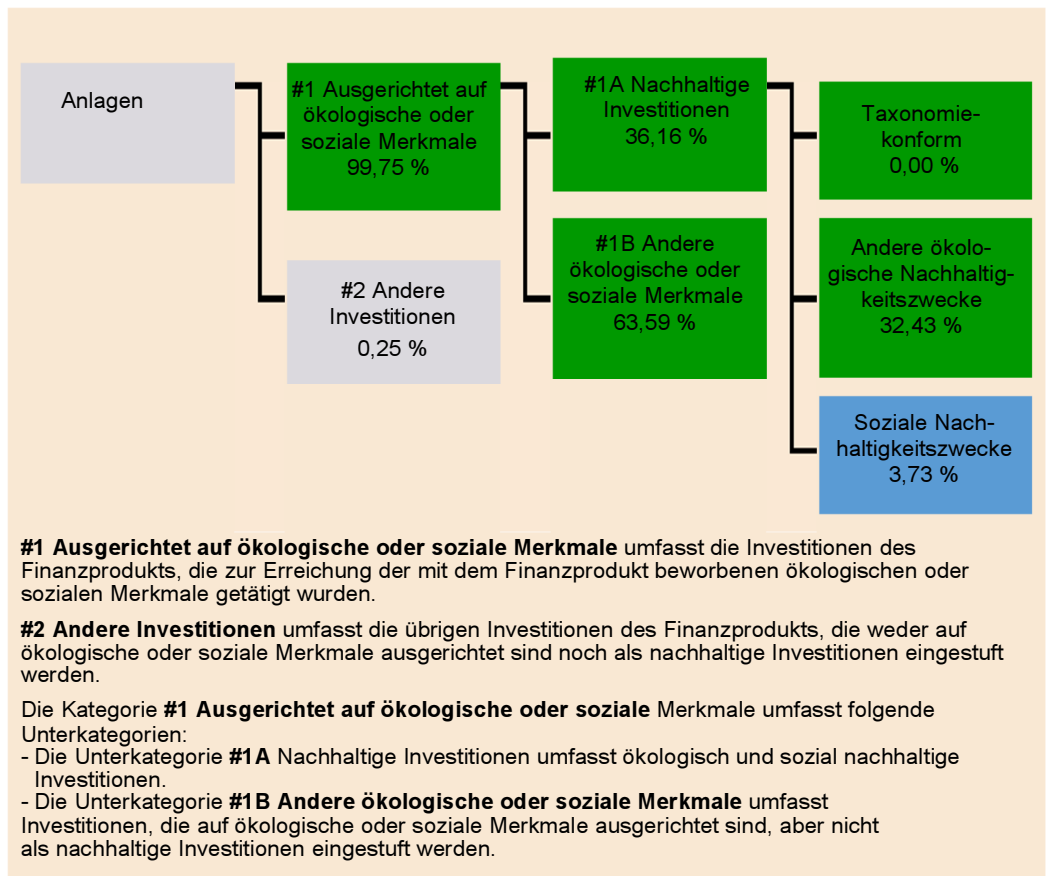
Anlagen

#1 Ausgerichtet auf ökologische oder soziale Merkmale 99,75 %

#2 Andere Investitionen 0,25 %

#1A Nachhaltige Investitionen 36,16 %

#1B Andere ökologische oder soziale Merkmale 63,59 %

Taxonomiekonform 0,00 %

Andere ökologische Nachhaltigkeitszwecke 32,43 %

Soziale Nachhaltigkeitszwecke 3,73 %

**#1 Ausgerichtet auf ökologische oder soziale Merkmale** umfasst die Investitionen des Finanzprodukts, die zur Erreichung der mit dem Finanzprodukt beworbenen ökologischen oder sozialen Merkmale getätigt wurden.

**#2 Andere Investitionen** umfasst die übrigen Investitionen des Finanzprodukts, die weder auf ökologische oder soziale Merkmale ausgerichtet sind noch als nachhaltige Investitionen eingestuft werden.

Die Kategorie **#1 Ausgerichtet auf ökologische oder soziale** Merkmale umfasst folgende Unterkategorien:
- Die Unterkategorie **#1A** Nachhaltige Investitionen umfasst ökologisch und sozial nachhaltige Investitionen.
- Die Unterkategorie **#1B Andere ökologische oder soziale Merkmale** umfasst Investitionen, die auf ökologische oder soziale Merkmale ausgerichtet sind, aber nicht als nachhaltige Investitionen eingestuft werden.